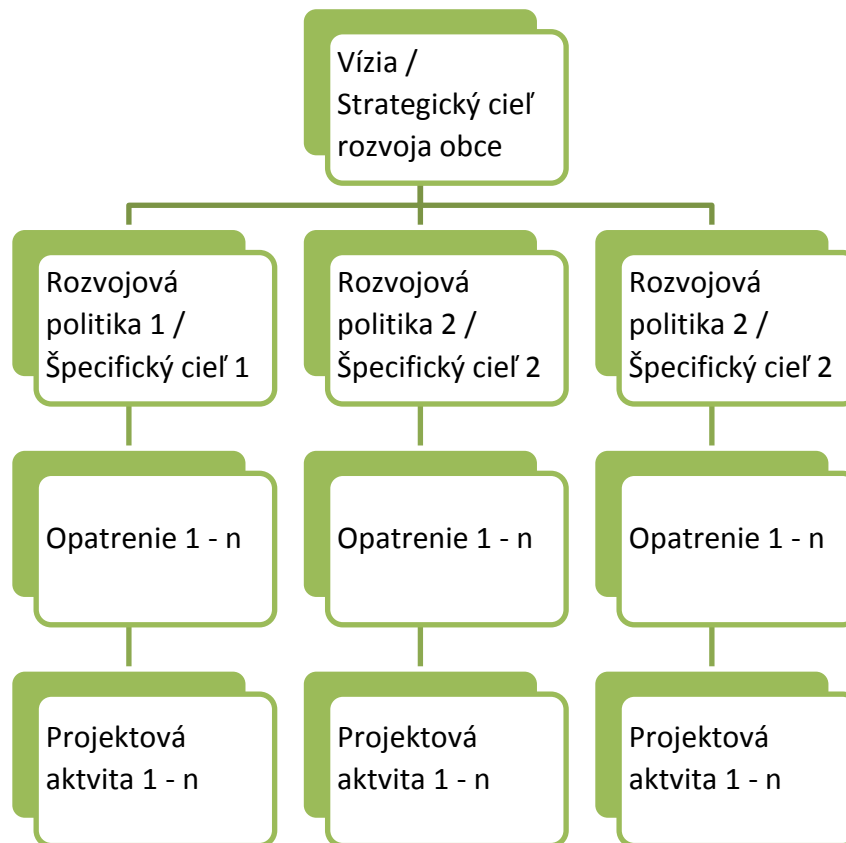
Vízia / Strategický cieľ rozvoja obce

Rozvojová politika 1 / Špecifický cieľ 1

Rozvojová politika 2 / Špecifický cieľ 2

Rozvojová politika 2 / Špecifický cieľ 2

Opatrenie 1 - n

Opatrenie 1 - n

Opatrenie 1 - n

Projektová aktvita 1 - n

Projektová aktvita 1 - n

Projektová aktvita 1 - n